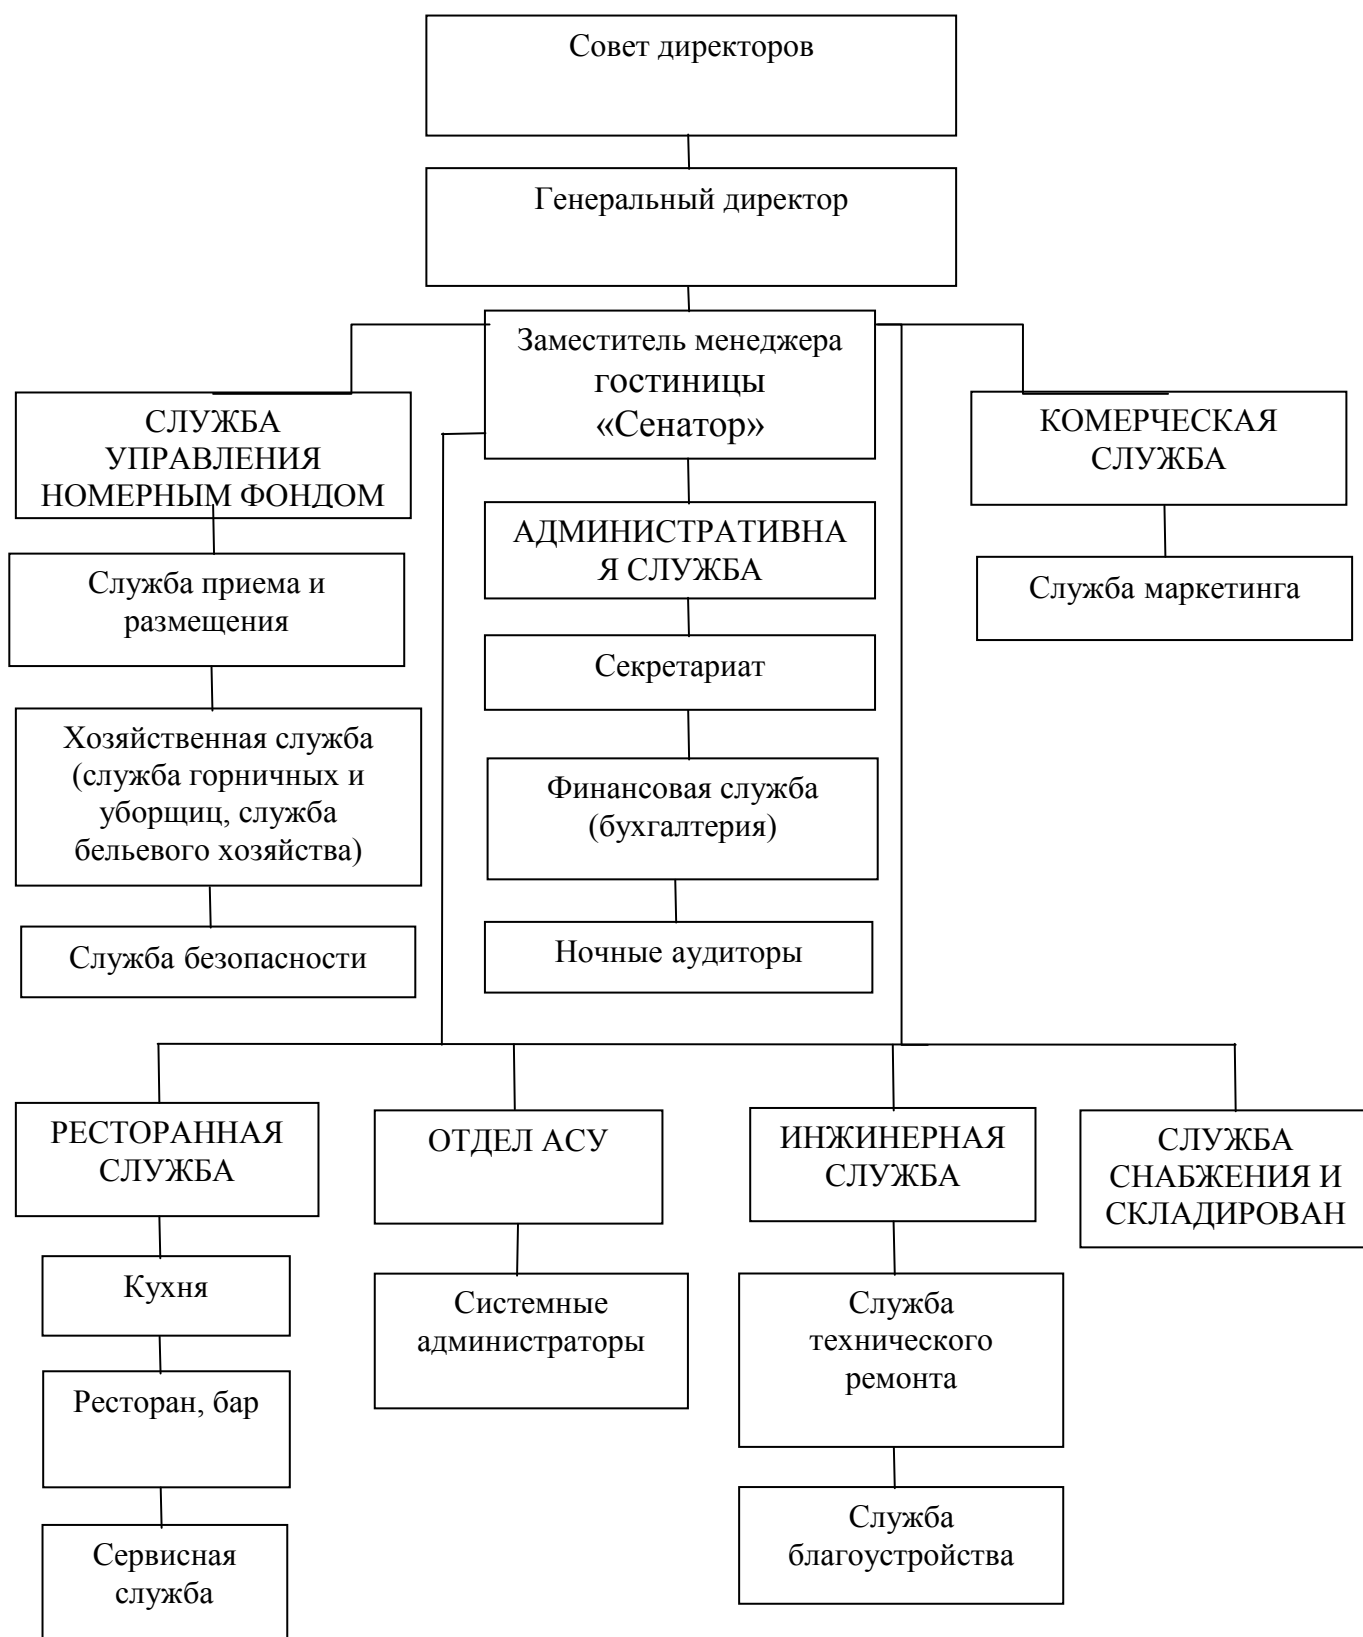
Совет директоров

Генеральный директор

Заместитель менеджера гостиницы «Сенатор»

СЛУЖБА УПРАВЛЕНИЯ НОМЕРНЫМ ФОНДОМ

Служба приема и размещения

Хозяйственная служба (служба горничных и уборщиц, служба бельевого хозяйства)

Служба безопасности

АДМИНИСТРАТИВНА Я СЛУЖБА

Секретариат

Финансовая служба (бухгалтерия)

Ночные аудиторы

КОМЕРЧЕСКАЯ СЛУЖБА

Служба маркетинга

РЕСТОРАННАЯ СЛУЖБА

Кухня

Ресторан, бар

Сервисная служба

ОТДЕЛ АСУ

Системные администраторы

ИНЖИНЕРНАЯ СЛУЖБА

Служба технического ремонта

Служба благоустройства

СЛУЖБА СНАБЖЕНИЯ И СКЛАДИРОВАН